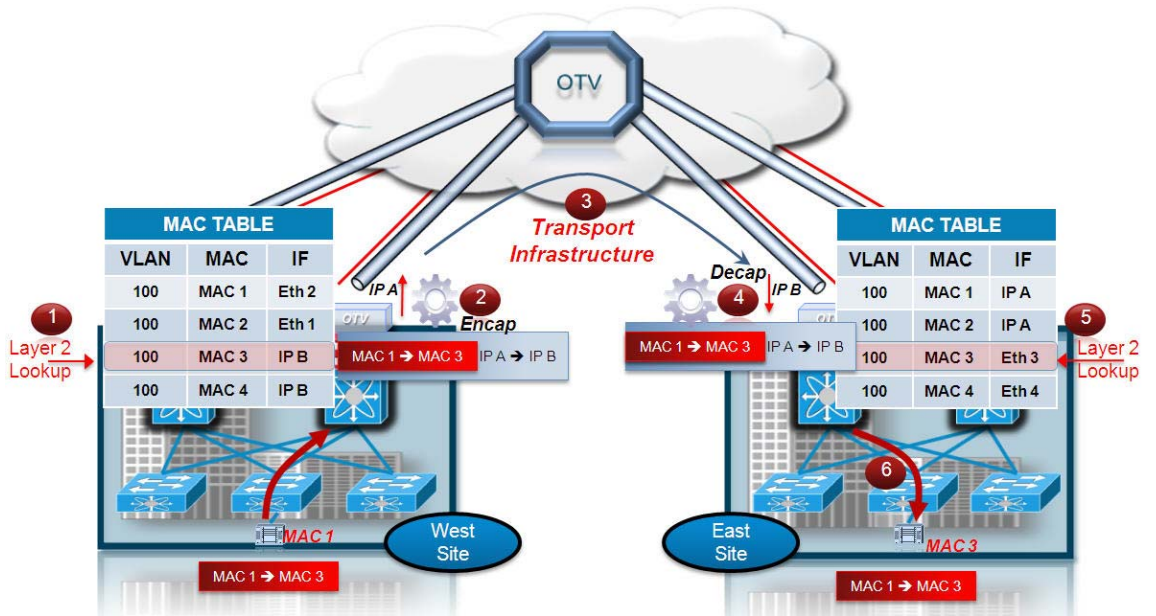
OTV

3
Transport Infrastructure

MAC TABLE

| VLAN | MAC | IF |
|---|---|---|
| 100 | MAC 1 | Eth 2 |
| 100 | MAC 2 | Eth 1 |
| 100 | MAC 3 | IP B |
| 100 | MAC 4 | IP B |

1
Layer 2 Lookup

IP A
2
Encap
OTV
MAC 1 → MAC 3 IP A → IP B

MAC 1
West Site
MAC 1 → MAC 3

Decap
IP B
4
MAC 1 → MAC 3 IP A → IP B

MAC TABLE

| VLAN | MAC | IF |
|---|---|---|
| 100 | MAC 1 | IP A |
| 100 | MAC 2 | IP A |
| 100 | MAC 3 | Eth 3 |
| 100 | MAC 4 | Eth 4 |

5
Layer 2 Lookup

6
East Site
MAC 3
MAC 1 → MAC 3